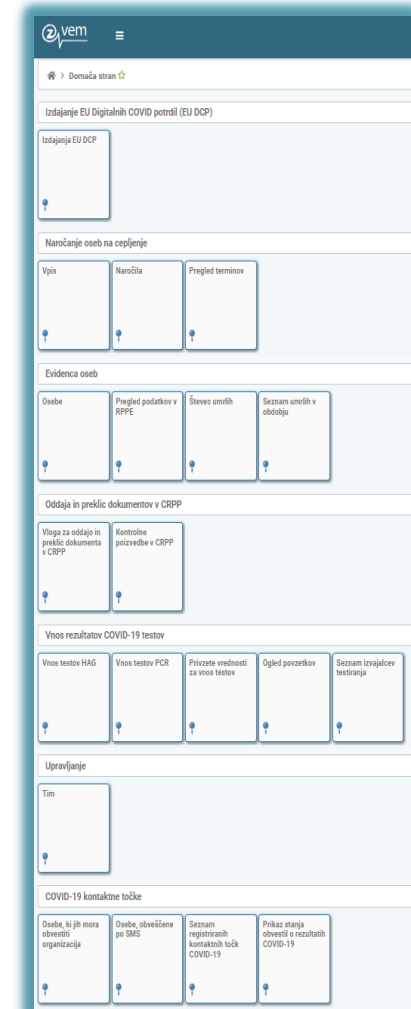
zvem ≡

Domača stran ☆

Izdajanje EU Digitalnih COVID potrdil (EU DCP)

Izdajanja EU DCP

Naročanje oseb na cepljenje

Vpis

Naročila

Pregled terminov

Evidenca oseb

Osebe

Pregled podatkov v RPPE

Števec umrlih

Seznam umrlih v obdobju

Oddaja in preklic dokumentov v CRPP

Vloga za oddajo in preklic dokumenta v CRPP

Kontrolne poizvedbe v CRPP

Vnos rezultatov COVID-19 testov

Vnos testov HAG

Vnos testov PCR

Privzete vrednosti za vnos testov

Ogled povzetkov

Seznam izvajalcev testiranja

Upravljanje

Tim

COVID-19 kontaktne točke

Osebe, ki jih mora obvestiti organizacija

Osebe, obveščene po SMS

Seznam registriranih kontaktnih točk COVID-19

Prikaz stanja obvestil o rezultatih COVID-19